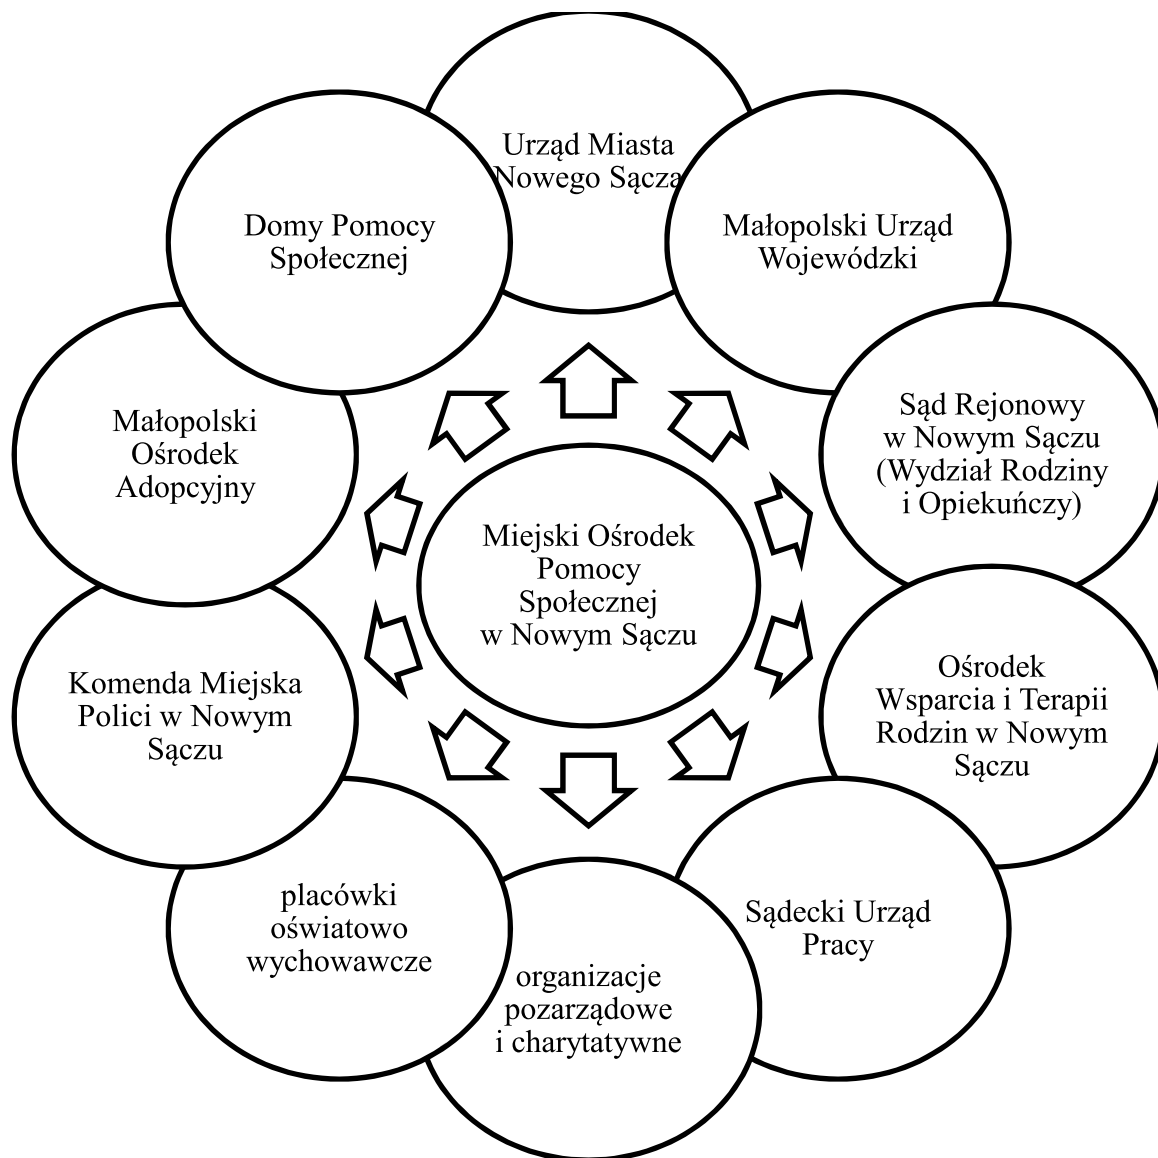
Urząd Miasta Nowego Sącza

Małopolski Urząd Wojewódzki

Sąd Rejonowy w Nowym Sączu (Wydział Rodziny i Opiekuńczy)

Ośrodek Wsparcia i Terapii Rodzin w Nowym Sączu

Sądecki Urząd Pracy

organizacje pozarządowe i charytatywne

placówki oświatowo wychowawcze

Komenda Miejska Polici w Nowym Sączu

Małopolski Ośrodek Adopcyjny

Domy Pomocy Społecznej

Miejski Ośrodek Pomocy Społecznej w Nowym Sączu